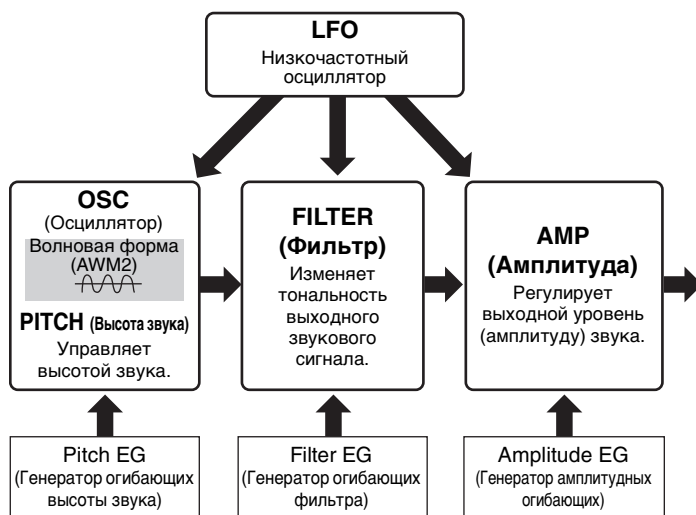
LFO
Низкочастотный осциллятор

OSC
(Осциллятор)
Волновая форма (AWM2)
PITCH (Высота звука)
Управляет высотой звука.

FILTER (Фильтр)
Изменяет тональность выходного звукового сигнала.

AMP (Амплитуда)
Регулирует выходной уровень (амплитуду) звука.

Pitch EG
(Генератор огибающих высоты звука)

Filter EG
(Генератор огибающих фильтра)

Amplitude EG
(Генератор амплитудных огибающих)